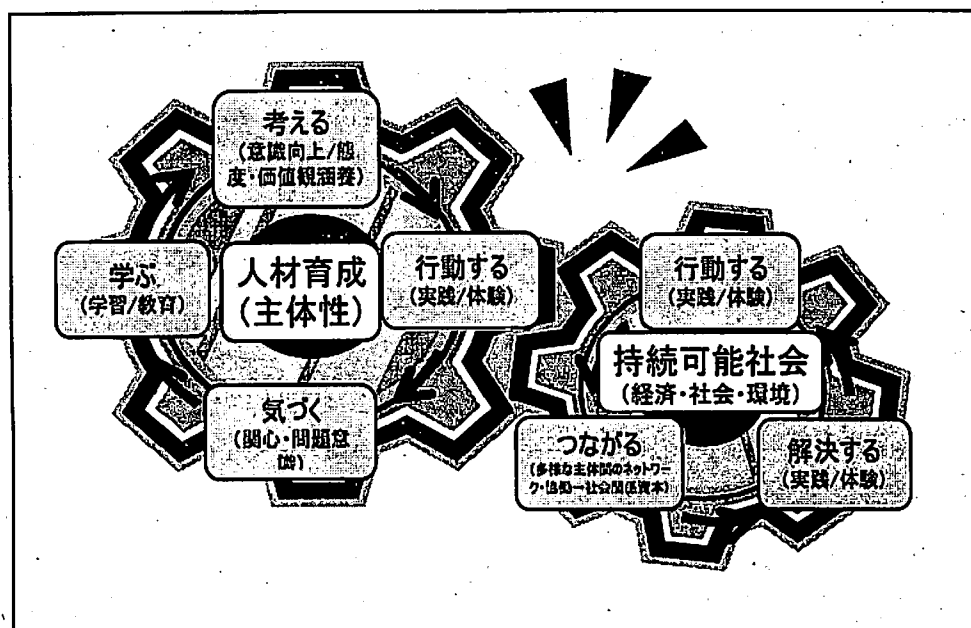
考える
(意識向上/態度・価値観涵養)

学ぶ
(学習/教育)

人材育成
(主体性)

行動する
(実践/体験)

気づく
(関心・問題意識)

行動する
(実践/体験)

持続可能社会
(経済・社会・環境)

つながる
(多様な主体間のネットワーク・協働→社会関係資本)

解決する
(実践/体験)